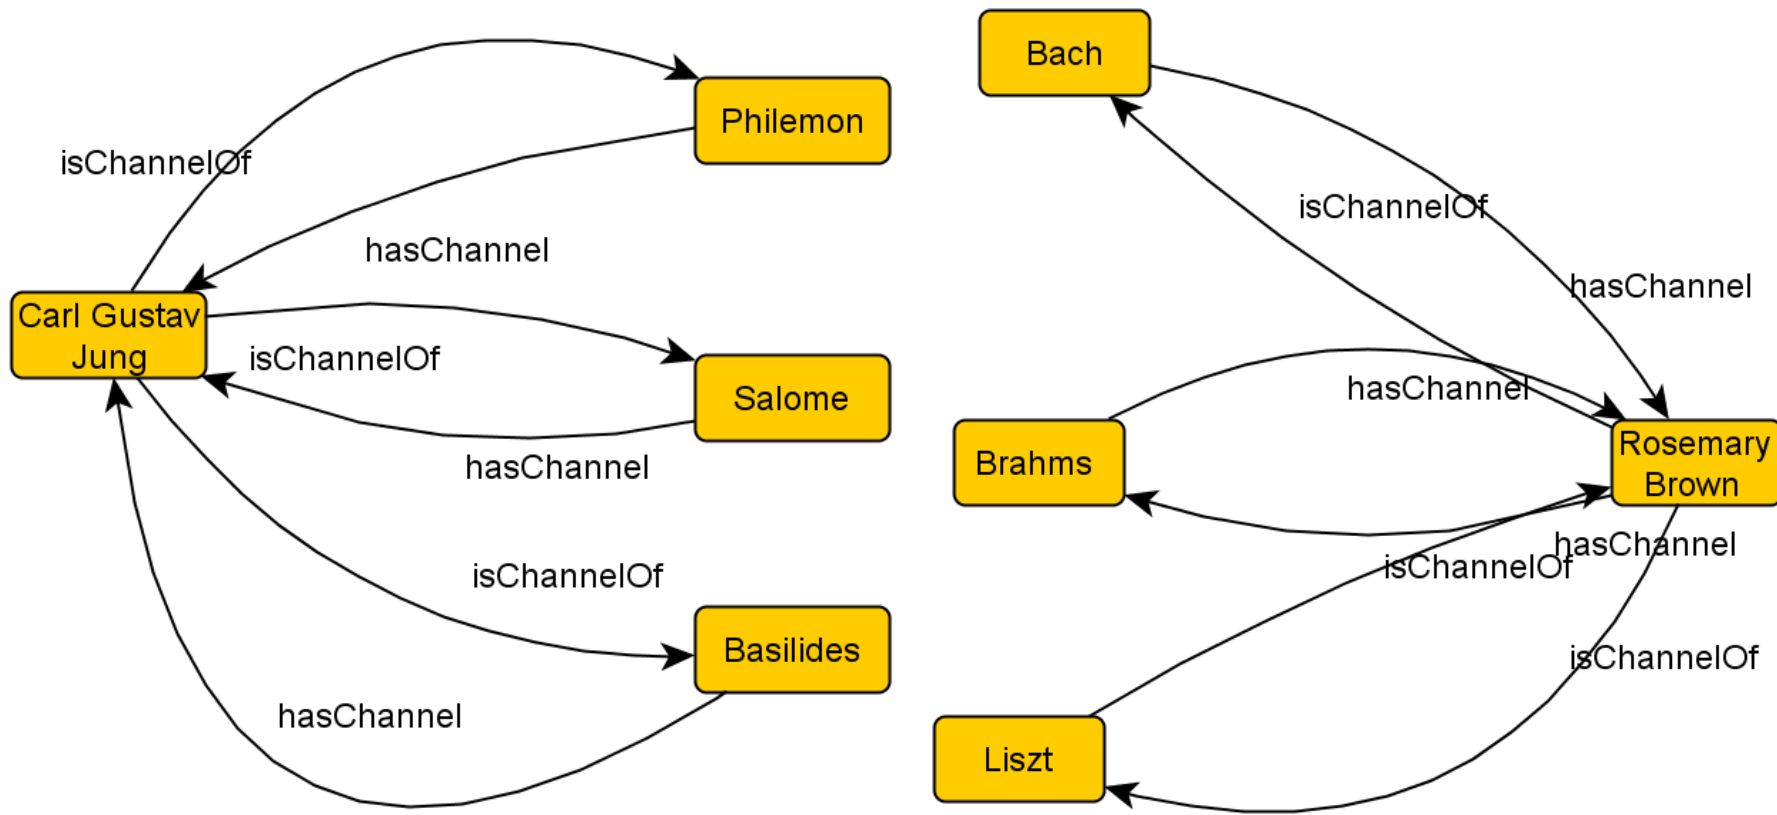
Philemon

isChannelOf

hasChannel

Carl Gustav Jung

isChannelOf

Salome

hasChannel

isChannelOf

Basilides

hasChannel

Bach

isChannelOf

hasChannel

hasChannel

Brahms

Rosemary Brown

hasChannel

isChannelOf

isChannelOf

Liszt